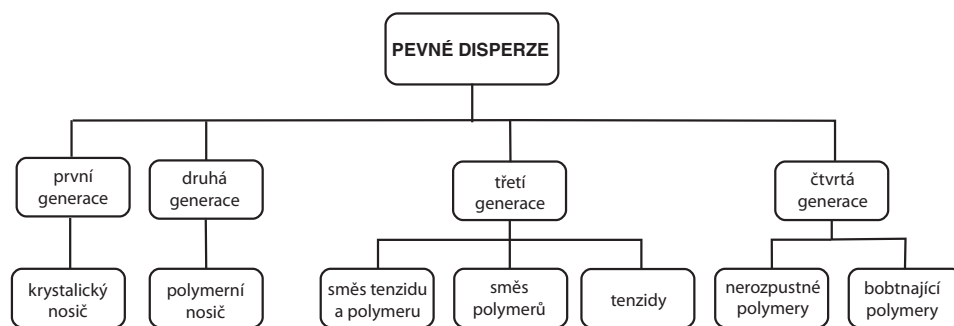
PEVNÉ DISPERZE

první generace

krystalický nosič

druhá generace

polymerní nosič

třetí generace

směs tenzidu a polymeru

směs polymerů

tenzidy

čtvrtá generace

nerozpustné polymery

bobtnající polymery